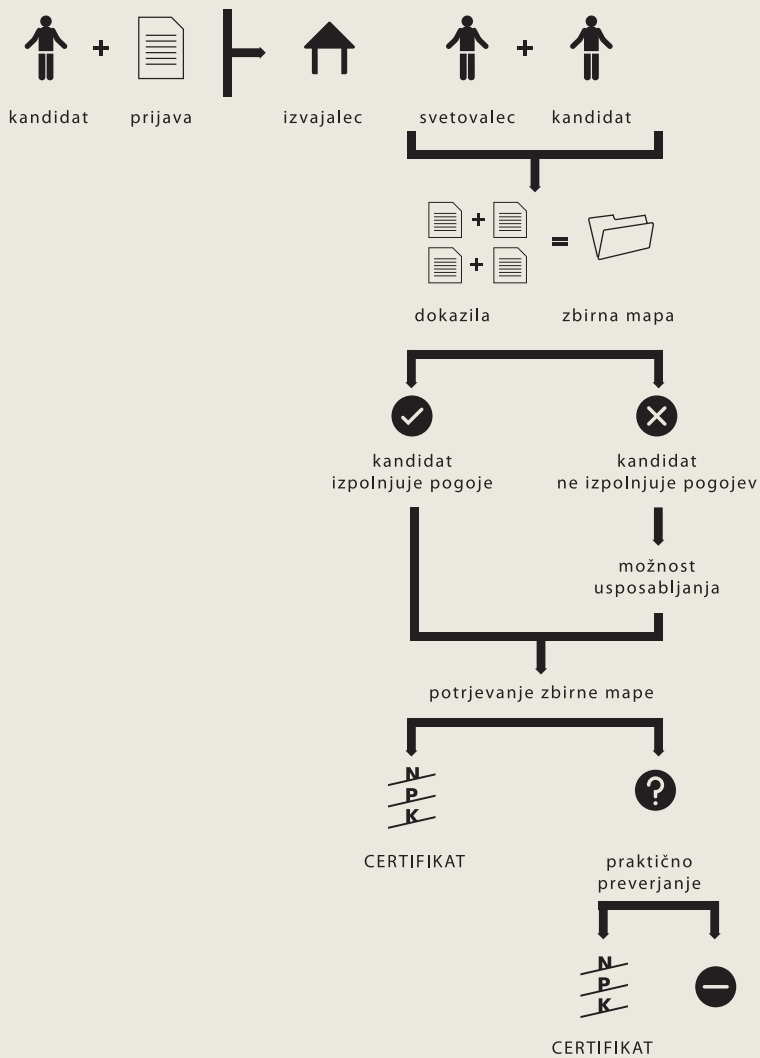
+

kandidat

prijava

izvajalec

+

svetovalec

kandidat

+

+

=

dokazila

zbirna mapa

kandidat izpolnjuje pogoje

kandidat ne izpolnjuje pogojev

možnost usposabljanja

potrjevanje zbirne mape

N P K

CERTIFIKAT

?

praktično preverjanje

N P K

CERTIFIKAT